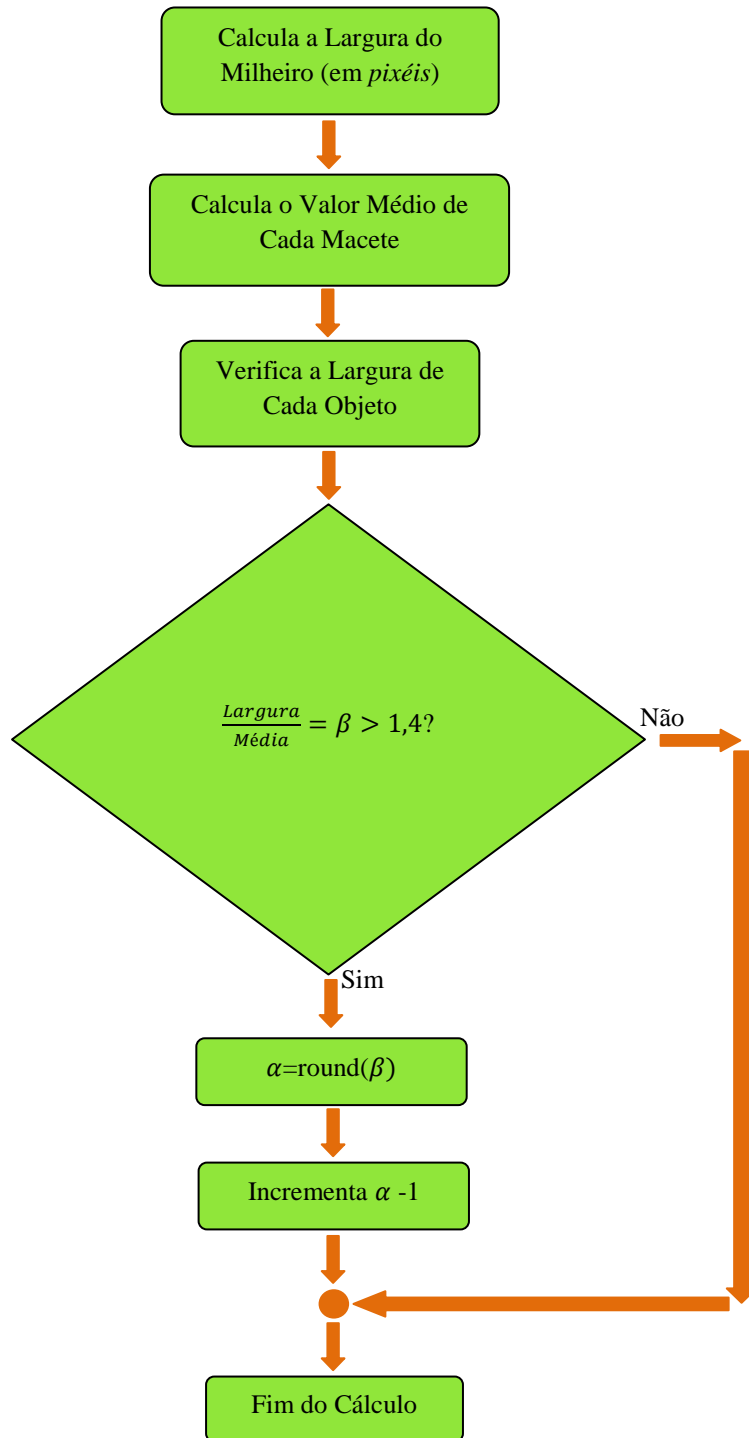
Calcula a Largura do Milheiro (em *pixéis*)

Calcula o Valor Médio de Cada Macete

Verifica a Largura de Cada Objeto

$\frac{Largura}{Média} = \beta > 1{,}4$?

Não

Sim

$\alpha$=round($\beta$)

Incrementa $\alpha$ -1

Fim do Cálculo